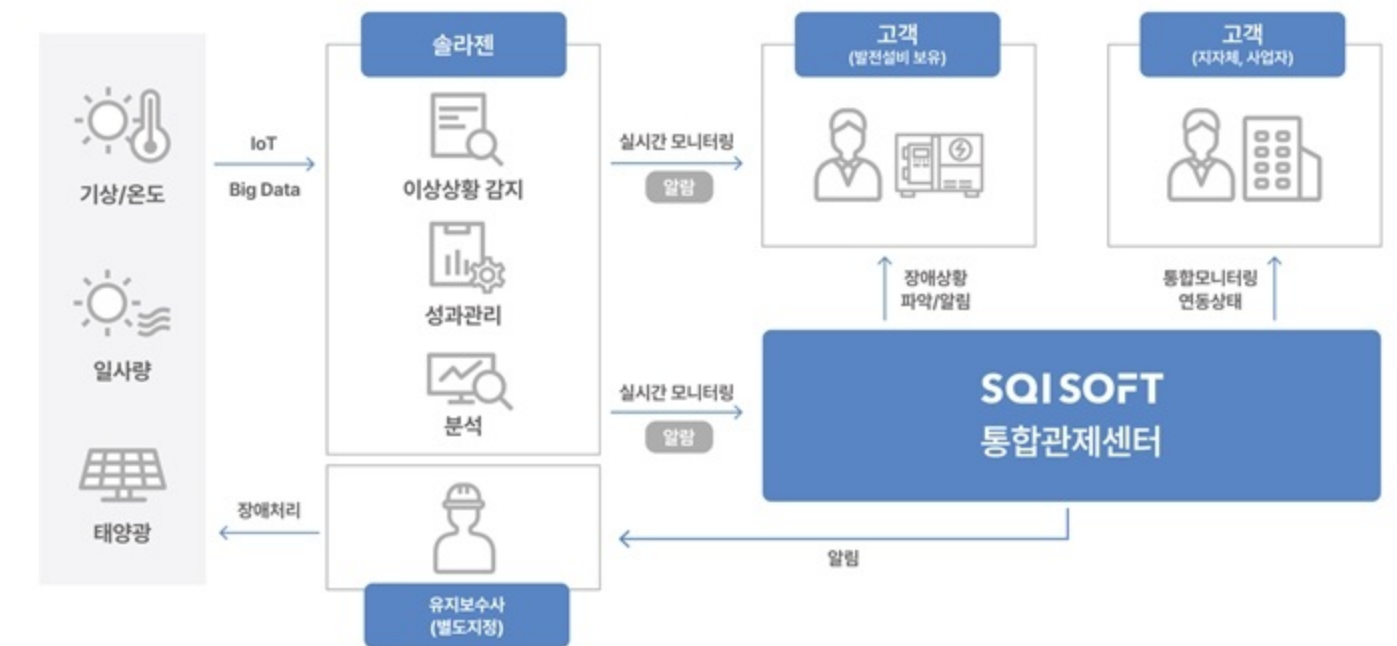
기상/온도

일사량

태양광

IoT
Big Data

솔라젠

이상상황 감지

성과관리

분석

실시간 모니터링
알람

실시간 모니터링
알람

고객
(발전설비 보유)

고객
(지자체, 사업자)

장애상황
파악/알림

통합모니터링
연동상태

SQI SOFT
통합관제센터

장애처리

알림

유지보수사
(별도지정)